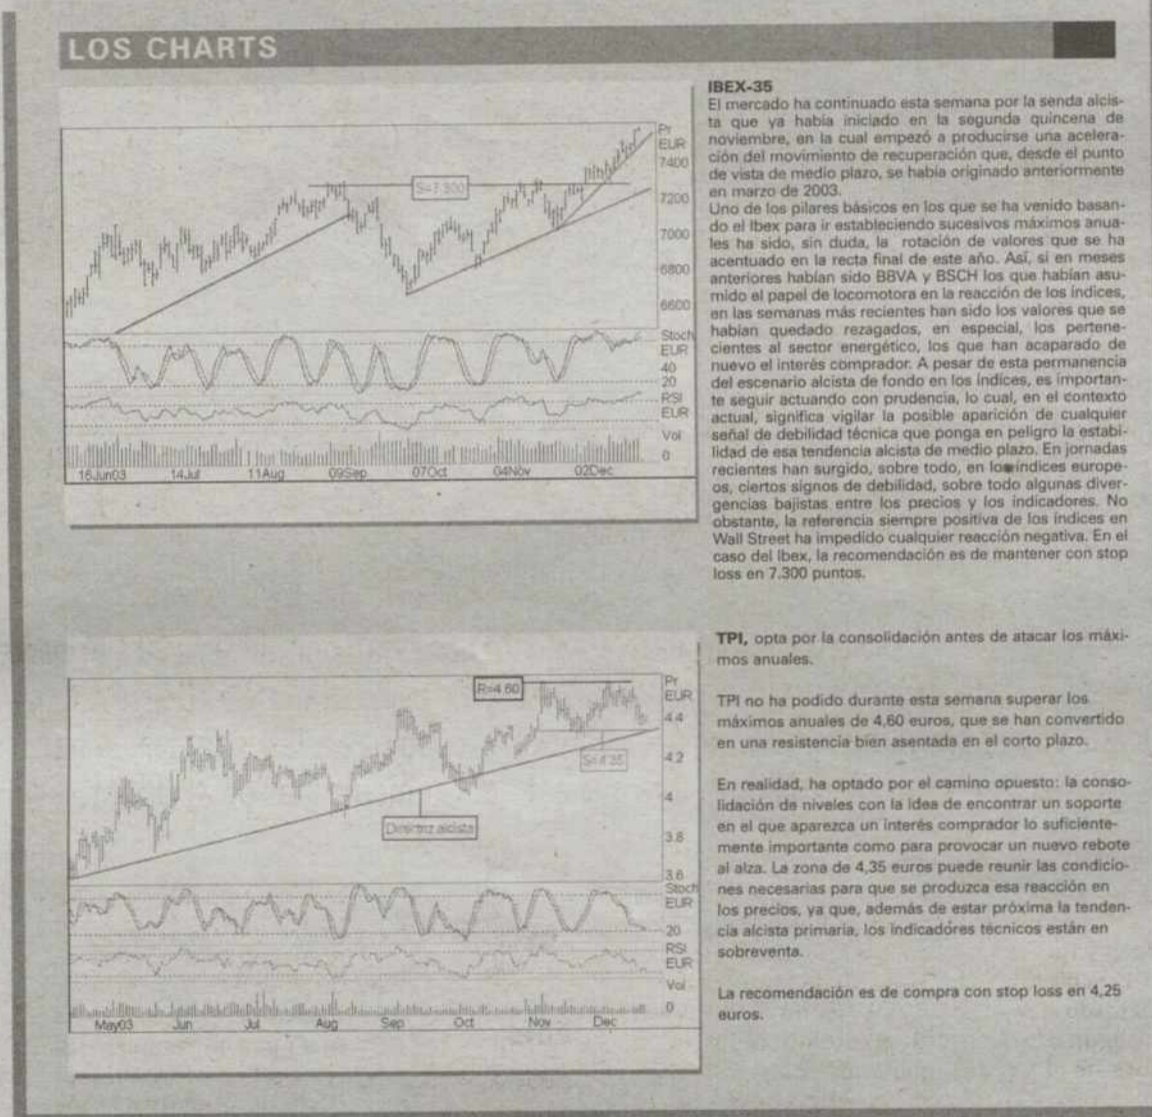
LOS CHARTS

S=7.300

Pr EUR
7400
7200
7000
6800
6600
Stoch EUR
40
20
RSI EUR
Vol
0

16Jun03 14Jul 11Aug 09Sep 07Oct 04Nov 02Dec

IBEX-35
El mercado ha continuado esta semana por la senda alcista que ya había iniciado en la segunda quincena de noviembre, en la cual empezó a producirse una aceleración del movimiento de recuperación que, desde el punto de vista de medio plazo, se había originado anteriormente en marzo de 2003.
Uno de los pilares básicos en los que se ha venido basando el Ibex para ir estableciendo sucesivos máximos anuales ha sido, sin duda, la rotación de valores que se ha acentuado en la recta final de este año. Así, si en meses anteriores habían sido BBVA y BSCH los que habían asumido el papel de locomotora en la reacción de los índices, en las semanas más recientes han sido los valores que se habían quedado rezagados, en especial, los pertenecientes al sector energético, los que han acaparado de nuevo el interés comprador. A pesar de esta permanencia del escenario alcista de fondo en los índices, es importante seguir actuando con prudencia, lo cual, en el contexto actual, significa vigilar la posible aparición de cualquier señal de debilidad técnica que ponga en peligro la estabilidad de esa tendencia alcista de medio plazo. En jornadas recientes han surgido, sobre todo, en los índices europeos, ciertos signos de debilidad, sobre todo algunas divergencias bajistas entre los precios y los indicadores. No obstante, la referencia siempre positiva de los índices en Wall Street ha impedido cualquier reacción negativa. En el caso del Ibex, la recomendación es de mantener con stop loss en 7.300 puntos.

R=4.60
S=4.35
Directriz alcista

Pr EUR
4.4
4.2
4
3.8
3.6
Stoch EUR
20
RSI EUR
Vol
0

May03 Jun Jul Aug Sep Oct Nov Dec

TPI, opta por la consolidación antes de atacar los máximos anuales.

TPI no ha podido durante esta semana superar los máximos anuales de 4,60 euros, que se han convertido en una resistencia bien asentada en el corto plazo.

En realidad, ha optado por el camino opuesto: la consolidación de niveles con la idea de encontrar un soporte en el que aparezca un interés comprador lo suficientemente importante como para provocar un nuevo rebote al alza. La zona de 4,35 euros puede reunir las condiciones necesarias para que se produzca esa reacción en los precios, ya que, además de estar próxima la tendencia alcista primaria, los indicadores técnicos están en sobreventa.

La recomendación es de compra con stop loss en 4,25 euros.